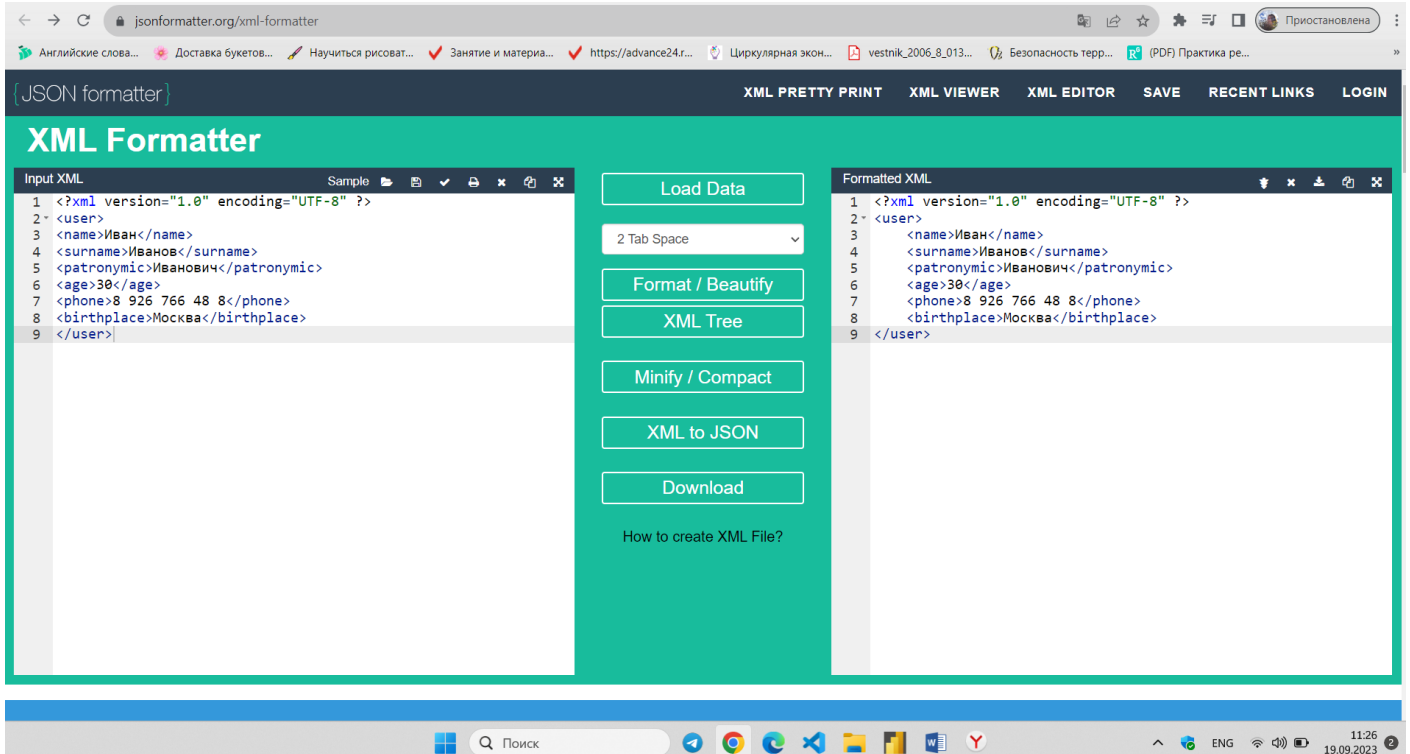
jsonformatter.org/xml-formatter

Приостановлена

Английские слова... Доставка букетов... Научиться рисоват... Занятие и материа... https://advance24.r... Циркулярная экон... vestnik_2006_8_013... Безопасность терр... (PDF) Практика ре...

{JSON formatter}

XML PRETTY PRINT XML VIEWER XML EDITOR SAVE RECENT LINKS LOGIN

XML Formatter

Input XML Sample

1 <?xml version="1.0" encoding="UTF-8" ?>
2 <user>
3 <name>Иван</name>
4 <surname>Иванов</surname>
5 <patronymic>Иванович</patronymic>
6 <age>30</age>
7 <phone>8 926 766 48 8</phone>
8 <birthplace>Москва</birthplace>
9 </user>

Load Data

2 Tab Space

Format / Beautify

XML Tree

Minify / Compact

XML to JSON

Download

How to create XML File?

Formatted XML

1 <?xml version="1.0" encoding="UTF-8" ?>
2 <user>
3 <name>Иван</name>
4 <surname>Иванов</surname>
5 <patronymic>Иванович</patronymic>
6 <age>30</age>
7 <phone>8 926 766 48 8</phone>
8 <birthplace>Москва</birthplace>
9 </user>

Поиск

ENG 11:26 19.09.2023 2